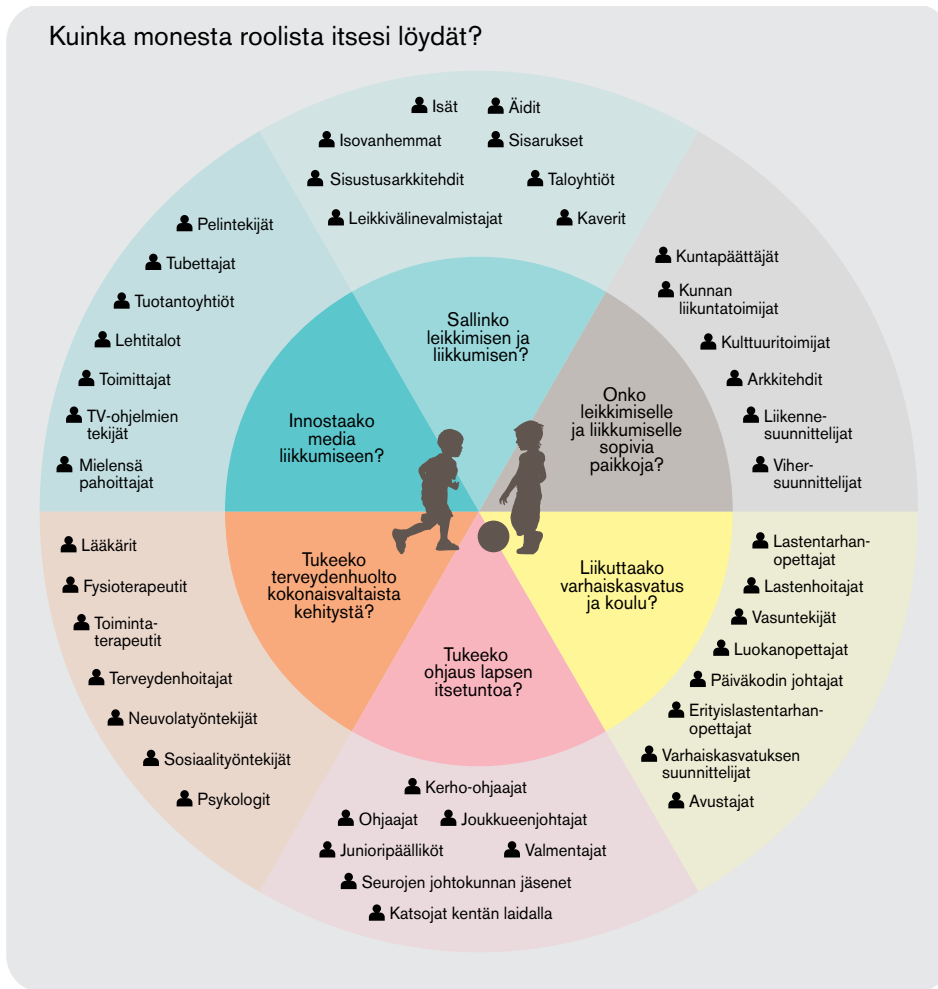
Kuinka monesta roolista itsesi löydät?

Isät
Äidit
Isovanhemmat
Sisarukset
Sisustusarkkitehdit
Taloyhtiöt
Leikkivälinevalmistajat
Kaverit

Pelintekijät
Tubettajat
Tuotantoyhtiöt
Lehtitalot
Toimittajat
TV-ohjelmien tekijät
Mielensä pahoittajat

Kuntapäättäjät
Kunnan liikuntatoimijat
Kulttuuritoimijat
Arkkitehdit
Liikenne-suunnittelijat
Viher-suunnittelijat

Sallinko leikkimisen ja liikkumisen?

Innostaako media liikkumiseen?

Onko leikkimiselle ja liikkumiselle sopivia paikkoja?

Tukeeko terveydenhuolto kokonaisvaltaista kehitystä?

Liikuttaako varhaiskasvatus ja koulu?

Tukeeko ohjaus lapsen itsetuntoa?

Lääkärit
Fysioterapeutit
Toiminta-terapeutit
Terveydenhoitajat
Neuvolatyöntekijät
Sosiaalityöntekijät
Psykologit

Lastentarhan-opettajat
Lastenhoitajat
Vasuntekijät
Luokanopettajat
Päiväkodin johtajat
Erityislastentarhan-opettajat
Varhaiskasvatuksen suunnittelijat
Avustajat

Kerho-ohjaajat
Ohjaajat
Joukkueenjohtajat
Junioripäälliköt
Valmentajat
Seurojen johtokunnan jäsenet
Katsojat kentän laidalla